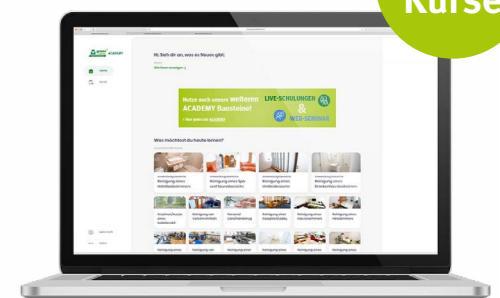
Kurse

ACADEMY

Hi. Sieh dir an, was es Neues gibt.

Nutze auch unsere weiteren ACADEMY Bausteine!

LIVE-SCHULUNGEN

&

WEB-SEMINAR

Was möchtest du heute lernen?

Reinigung eines

Reinigung eines

Reinigung eines

Reinigung eines

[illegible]